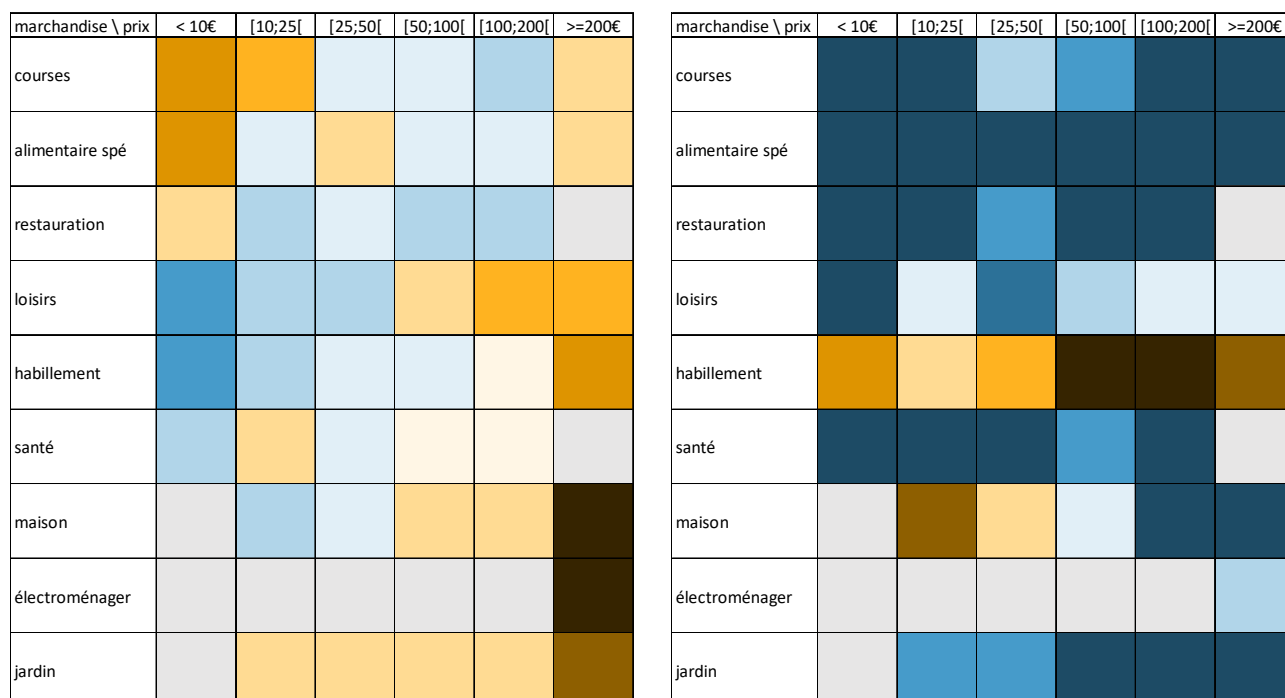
| marchandise \ prix | < 10€ | [10;25[ | [25;50[ | [50;100[ | [100;200[ | >=200€ |
|---|---|---|---|---|---|---|
| courses | | | | | | |
| alimentaire spé | | | | | | |
| restauration | | | | | | |
| loisirs | | | | | | |
| habillement | | | | | | |
| santé | | | | | | |
| maison | | | | | | |
| électroménager | | | | | | |
| jardin | | | | | | |

| marchandise \ prix | < 10€ | [10;25[ | [25;50[ | [50;100[ | [100;200[ | >=200€ |
|---|---|---|---|---|---|---|
| courses | | | | | | |
| alimentaire spé | | | | | | |
| restauration | | | | | | |
| loisirs | | | | | | |
| habillement | | | | | | |
| santé | | | | | | |
| maison | | | | | | |
| électroménager | | | | | | |
| jardin | | | | | | |